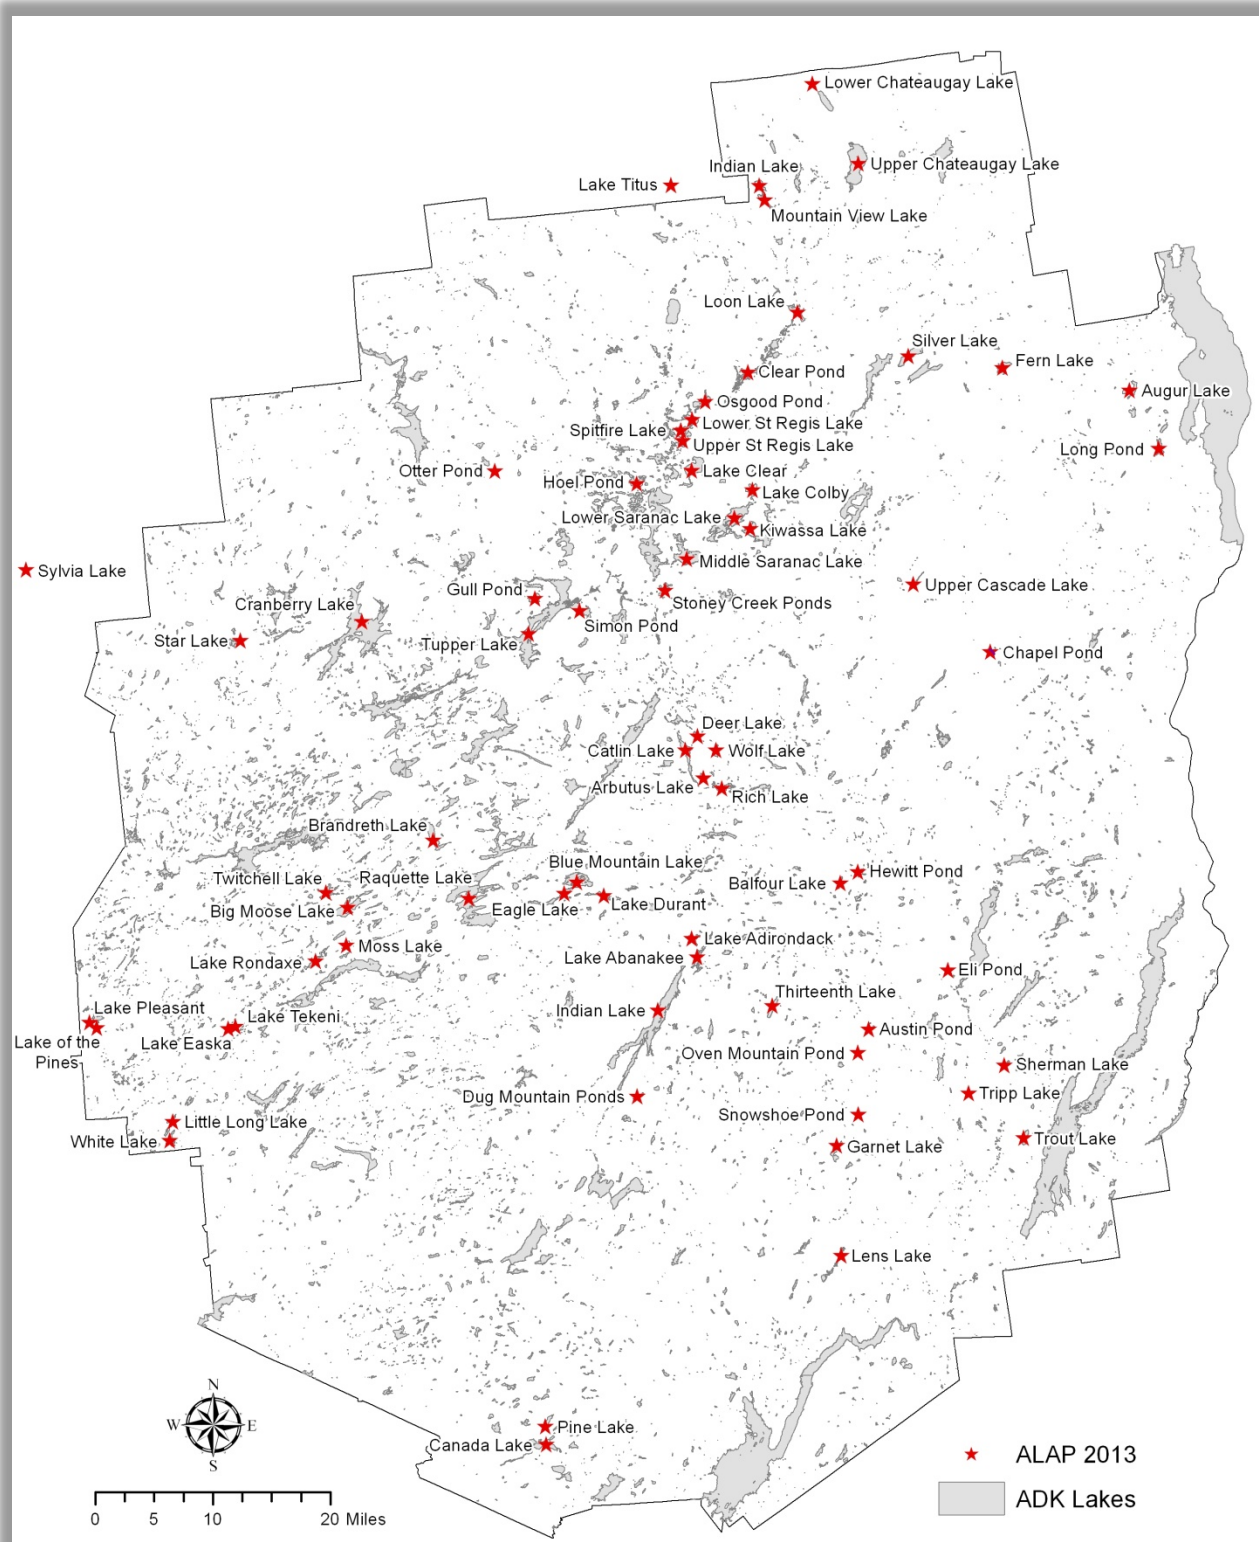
Lower Chateaugay Lake
Indian Lake
Upper Chateaugay Lake
Lake Titus
Mountain View Lake
Loon Lake
Silver Lake
Fern Lake
Clear Pond
Augur Lake
Osgood Pond
Lower St Regis Lake
Spitfire Lake
Upper St Regis Lake
Long Pond
Otter Pond
Lake Clear
Hoel Pond
Lake Colby
Lower Saranac Lake
Kiwassa Lake
Middle Saranac Lake
Sylvia Lake
Upper Cascade Lake
Gull Pond
Cranberry Lake
Stoney Creek Ponds
Simon Pond
Star Lake
Tupper Lake
Chapel Pond
Deer Lake
Catlin Lake
Wolf Lake
Arbutus Lake
Rich Lake
Brandreth Lake
Blue Mountain Lake
Hewitt Pond
Twitchell Lake
Raquette Lake
Balfour Lake
Big Moose Lake
Eagle Lake
Lake Durant
Lake Adirondack
Moss Lake
Lake Abanakee
Lake Rondaxe
Eli Pond
Thirteenth Lake
Lake Pleasant
Lake Tekeni
Indian Lake
Austin Pond
Lake of the Pines
Lake Easka
Oven Mountain Pond
Sherman Lake
Tripp Lake
Dug Mountain Ponds
Snowshoe Pond
Little Long Lake
Trout Lake
White Lake
Garnet Lake
Lens Lake
N
W
E
S
Pine Lake
Canada Lake
ALAP 2013
ADK Lakes
0 5 10 20 Miles